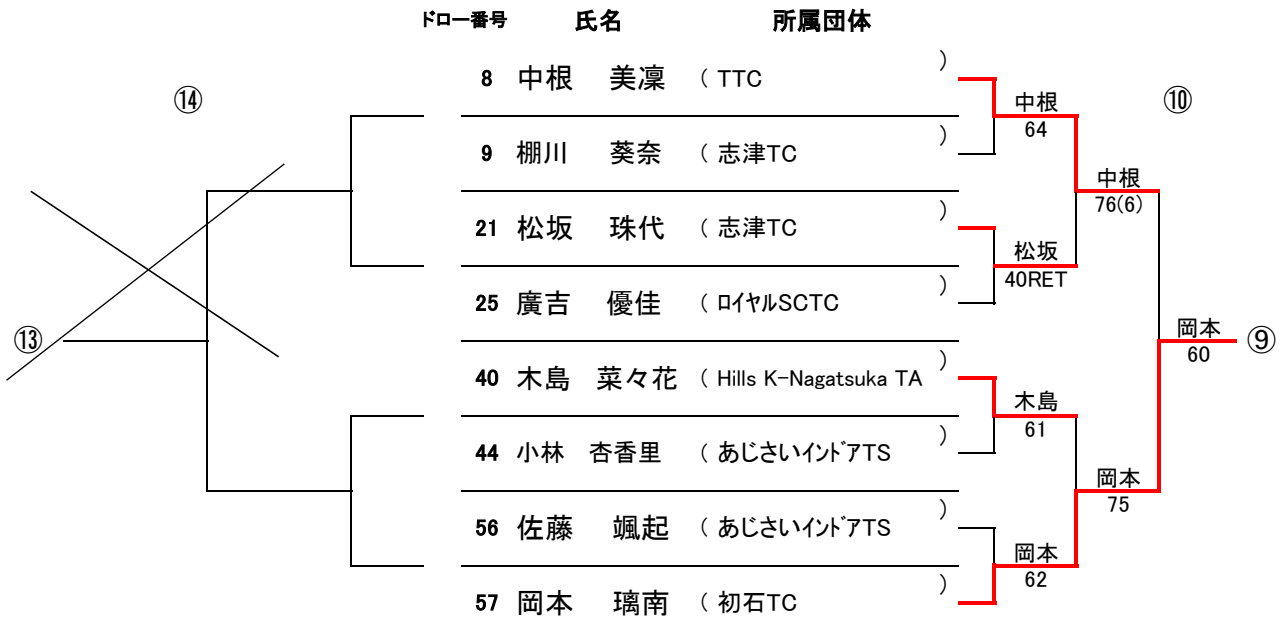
ドロー番号　氏名　所属団体

⑭

⑬

8 中根 美凜 ( TTC )
9 棚川 葵奈 ( 志津TC )
21 松坂 珠代 ( 志津TC )
25 廣吉 優佳 ( ﾛｲﾔﾙSCTC )
40 木島 菜々花 ( Hills K-Nagatsuka TA )
44 小林 杏香里 ( あじさいｲﾝﾄﾞｱTS )
56 佐藤 颯起 ( あじさいｲﾝﾄﾞｱTS )
57 岡本 璃南 ( 初石TC )

中根
64

松坂
40RET

木島
61

岡本
62

中根
76(6)

岡本
75

⑩

岡本
60

⑨